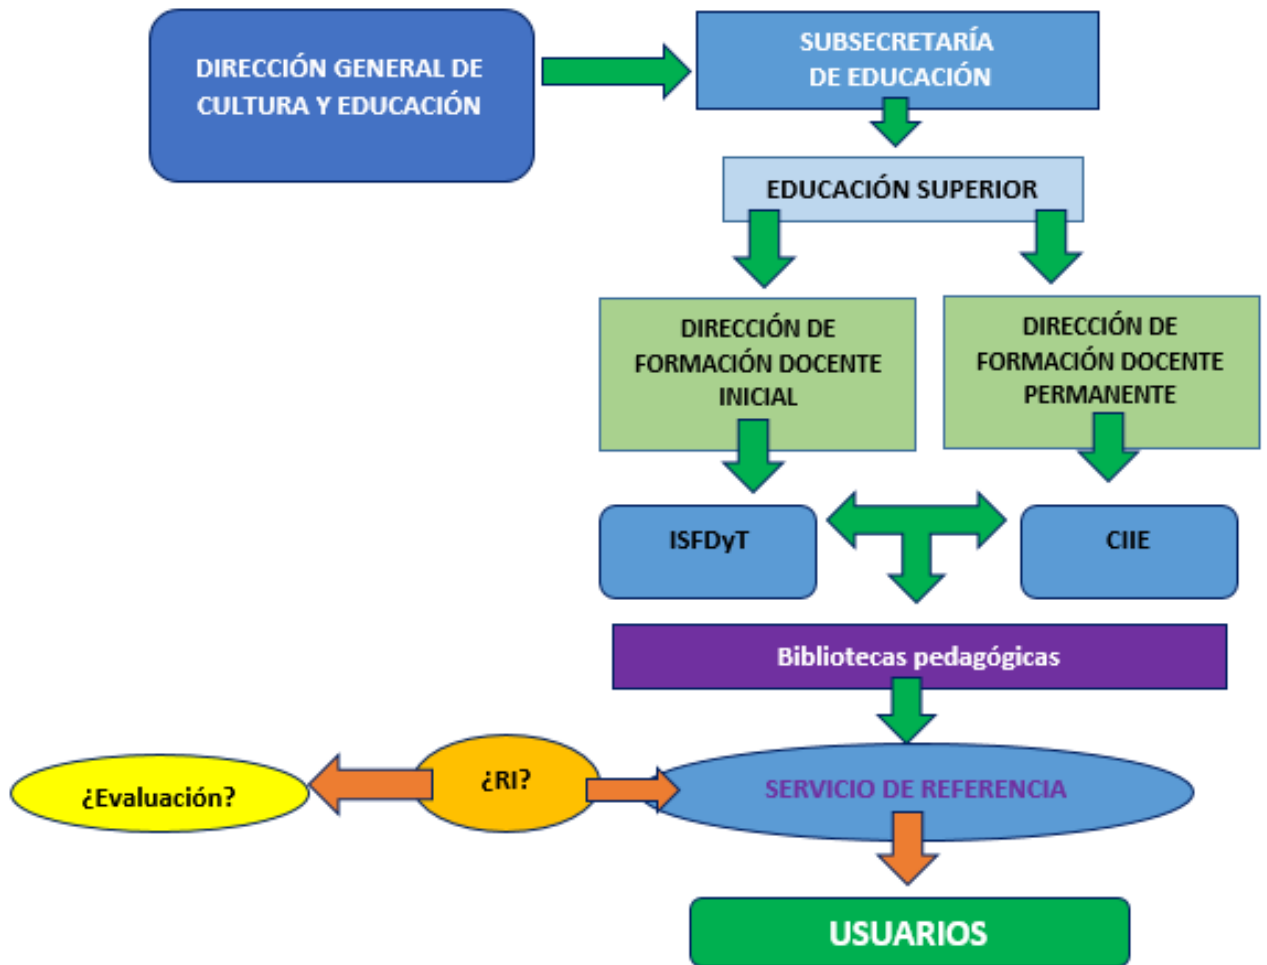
DIRECCIÓN GENERAL DE CULTURA Y EDUCACIÓN

SUBSECRETARÍA DE EDUCACIÓN

EDUCACIÓN SUPERIOR

DIRECCIÓN DE FORMACIÓN DOCENTE INICIAL

DIRECCIÓN DE FORMACIÓN DOCENTE PERMANENTE

ISFDyT

CIIE

Bibliotecas pedagógicas

¿Evaluación?

¿RI?

SERVICIO DE REFERENCIA

USUARIOS